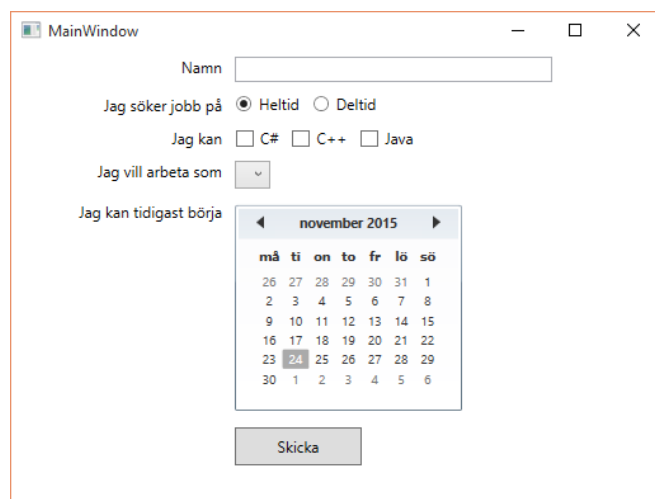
MainWindow

Namn

Jag söker jobb på Heltid Deltid

Jag kan C# C++ Java

Jag vill arbeta som

Jag kan tidigast börja

november 2015

| må | ti | on | to | fr | lö | sö |
|---|---|---|---|---|---|---|
| 26 | 27 | 28 | 29 | 30 | 31 | 1 |
| 2 | 3 | 4 | 5 | 6 | 7 | 8 |
| 9 | 10 | 11 | 12 | 13 | 14 | 15 |
| 16 | 17 | 18 | 19 | 20 | 21 | 22 |
| 23 | 24 | 25 | 26 | 27 | 28 | 29 |
| 30 | 1 | 2 | 3 | 4 | 5 | 6 |

Skicka